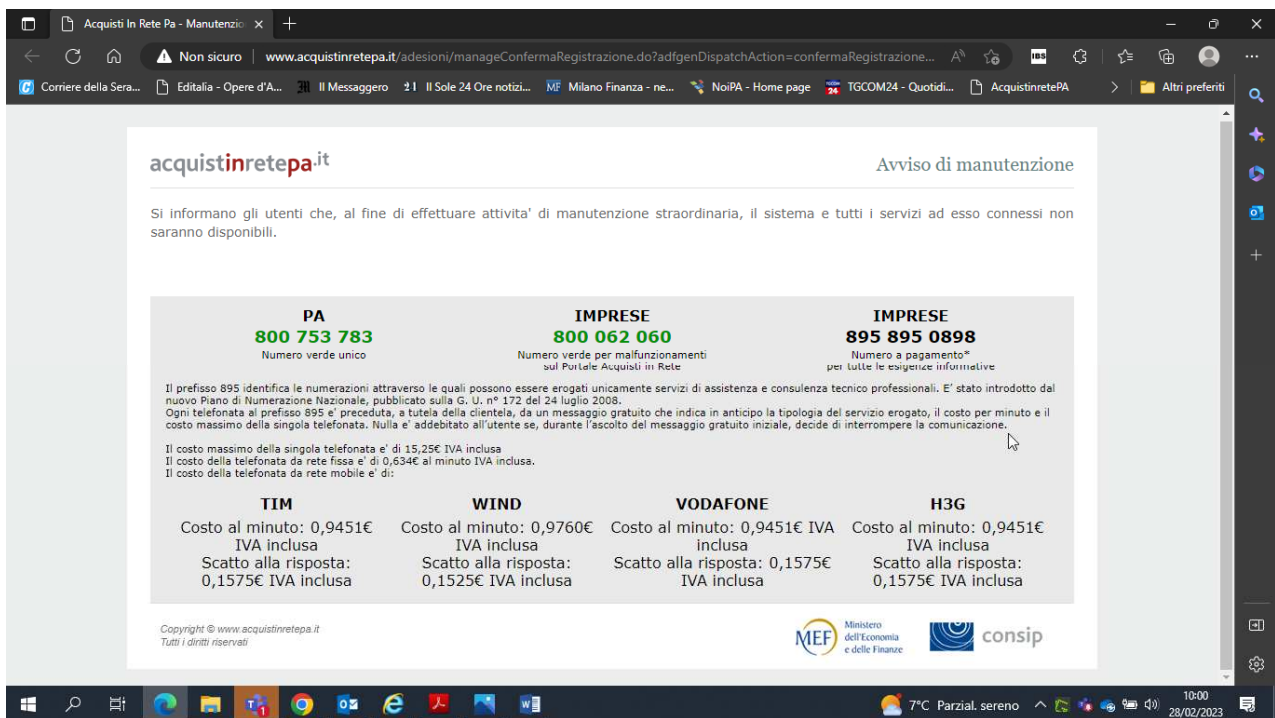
Acquisti In Rete Pa - Manutenzio ×

Non sicuro | www.acquistinretepa.it/adesioni/manageConfermaRegistrazione.do?adfgenDispatchAction=confermaRegistrazione...

Corriere della Sera... | Editalia - Opere d'A... | Il Messaggero | Il Sole 24 Ore notizi... | Milano Finanza - ne... | NoiPA - Home page | TGCOM24 - Quotidi... | AcquistinretePA | Altri preferiti

acquistinretepa.it

Avviso di manutenzione

Si informano gli utenti che, al fine di effettuare attivita' di manutenzione straordinaria, il sistema e tutti i servizi ad esso connessi non saranno disponibili.

| PA | IMPRESE | IMPRESE |
|---|---|---|
| 800 753 783 | 800 062 060 | 895 895 0898 |
| Numero verde unico | Numero verde per malfunzionamenti sul Portale Acquisti in Rete | Numero a pagamento* per tutte le esigenze informative |

Il prefisso 895 identifica le numerazioni attraverso le quali possono essere erogati unicamente servizi di assistenza e consulenza tecnico professionali. E' stato introdotto dal nuovo Piano di Numerazione Nazionale, pubblicato sulla G. U. n° 172 del 24 luglio 2008.
Ogni telefonata al prefisso 895 e' preceduta, a tutela della clientela, da un messaggio gratuito che indica in anticipo la tipologia del servizio erogato, il costo per minuto e il costo massimo della singola telefonata. Nulla e' addebitato all'utente se, durante l'ascolto del messaggio gratuito iniziale, decide di interrompere la comunicazione.

Il costo massimo della singola telefonata e' di 15,25€ IVA inclusa
Il costo della telefonata da rete fissa e' di 0,634€ al minuto IVA inclusa.
Il costo della telefonata da rete mobile e' di:

| TIM | WIND | VODAFONE | H3G |
|---|---|---|---|
| Costo al minuto: 0,9451€ IVA inclusa Scatto alla risposta: 0,1575€ IVA inclusa | Costo al minuto: 0,9760€ IVA inclusa Scatto alla risposta: 0,1525€ IVA inclusa | Costo al minuto: 0,9451€ IVA inclusa Scatto alla risposta: 0,1575€ IVA inclusa | Costo al minuto: 0,9451€ IVA inclusa Scatto alla risposta: 0,1575€ IVA inclusa |

Copyright © www.acquistinretepa.it
Tutti i diritti riservati

MEF Ministero dell'Economia e delle Finanze

consip

7°C Parzial. sereno 10:00 28/02/2023